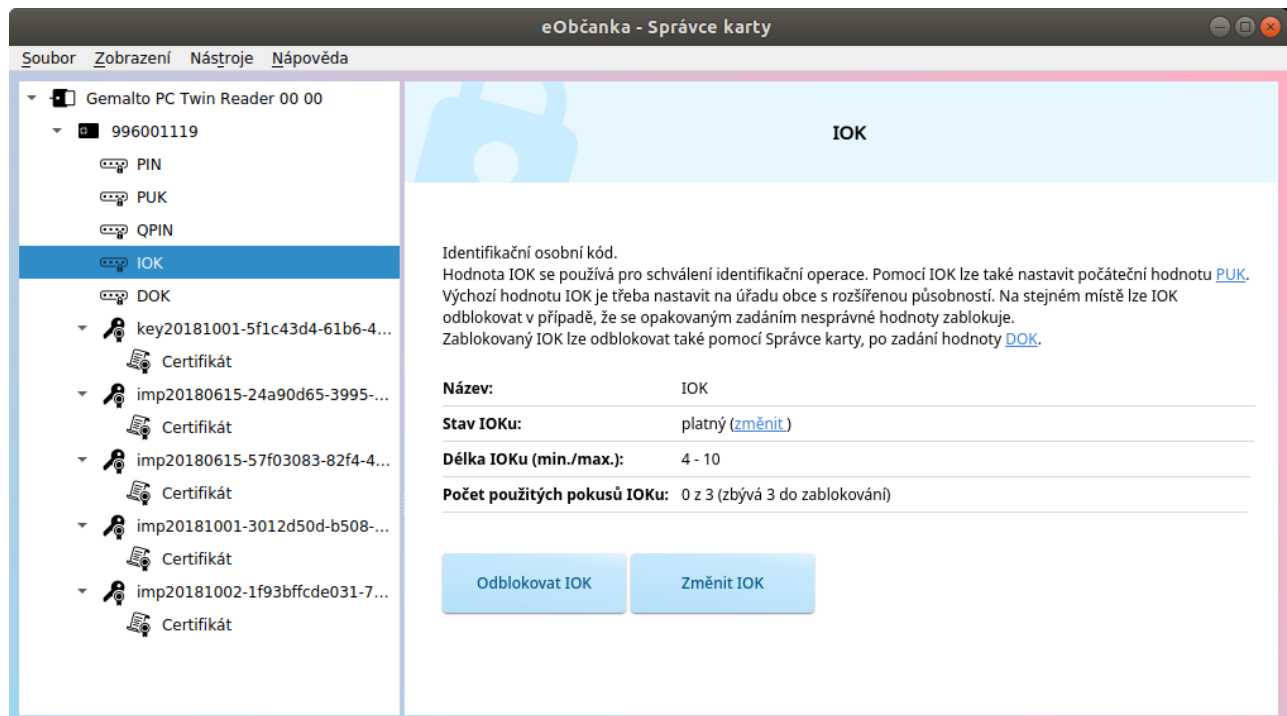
eObčanka - Správce karty

Soubor Zobrazení Nástroje Nápověda

Gemalto PC Twin Reader 00 00
996001119
PIN
PUK
QPIN
IOK
DOK
key20181001-5f1c43d4-61b6-4...
Certifikát
imp20180615-24a90d65-3995-...
Certifikát
imp20180615-57f03083-82f4-4...
Certifikát
imp20181001-3012d50d-b508-...
Certifikát
imp20181002-1f93bffcde031-7...
Certifikát

IOK

Identifikační osobní kód.
Hodnota IOK se používá pro schválení identifikační operace. Pomocí IOK lze také nastavit počáteční hodnotu PUK.
Výchozí hodnotu IOK je třeba nastavit na úřadu obce s rozšířenou působností. Na stejném místě lze IOK odblokovat v případě, že se opakovaným zadáním nesprávné hodnoty zablokuje.
Zablokovaný IOK lze odblokovat také pomocí Správce karty, po zadání hodnoty DOK.

| | |
|---|---|
| Název: | IOK |
| Stav IOKu: | platný (změnit ) |
| Délka IOKu (min./max.): | 4 - 10 |
| Počet použitých pokusů IOKu: | 0 z 3 (zbývá 3 do zablokování) |

Odblokovat IOK
Změnit IOK